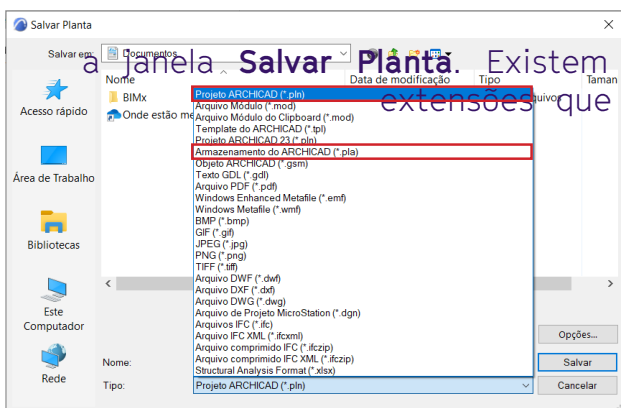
Salvar Planta

Salvar em: Documentos

a janela Salvar Planta. Existem extensões que

Nome
Data de modificação
Tipo
Taman

BIMx
Onde estão me
quivo

Acesso rápido
Área de Trabalho
Bibliotecas
Este Computador
Rede

Projeto ARCHICAD (*.pln)
Arquivo Módulo (*.mod)
Arquivo Módulo do Clipboard (*.mod)
Template do ARCHICAD (*.tpl)
Projeto ARCHICAD 23 (*.pln)
Armazenamento do ARCHICAD (*.pla)
Objeto ARCHICAD (*.gsm)
Texto GDL (*.gdl)
Arquivo PDF (*.pdf)
Windows Enhanced Metafile (*.emf)
Windows Metafile (*.wmf)
BMP (*.bmp)
GIF (*.gif)
JPEG (*.jpg)
PNG (*.png)
TIFF (*.tiff)
Arquivo DWF (*.dwf)
Arquivo DXF (*.dxf)
Arquivo DWG (*.dwg)
Arquivo de Projeto MicroStation (*.dgn)
Arquivos IFC (*.ifc)
Arquivo IFC XML (*.ifcxml)
Arquivo comprimido IFC (*.ifczip)
Arquivo comprimido IFC XML (*.ifczip)
Structural Analysis Format (*.xlsx)

Opções...

Nome:
Salvar

Tipo: Projeto ARCHICAD (*.pln)
Cancelar